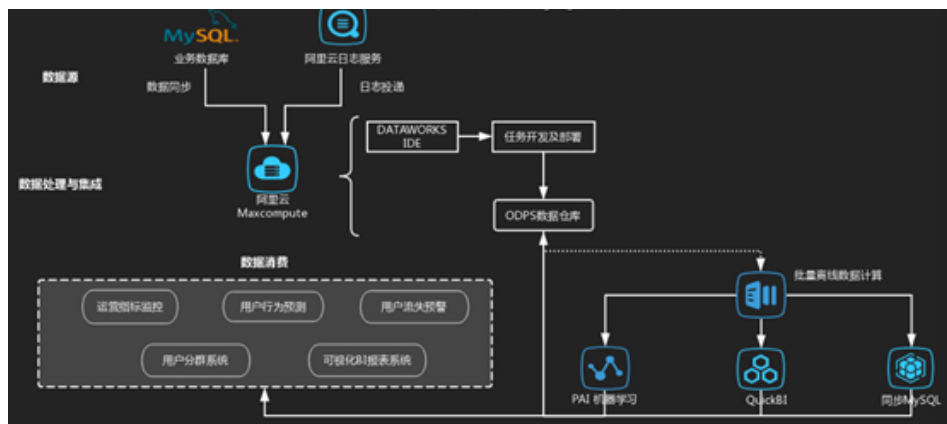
MySQL

业务数据库

阿里云日志服务

数据源

数据同步

日志投递

数据处理与集成

阿里云
Maxcompute

DATAWORKS
IDE

任务开发及部署

ODPS数据仓库

数据消费

运营指标监控

用户行为预测

用户流失预警

用户分群系统

可视化BI报表系统

批量离线数据计算

PAI 机器学习

QuickBI

同步MySQL